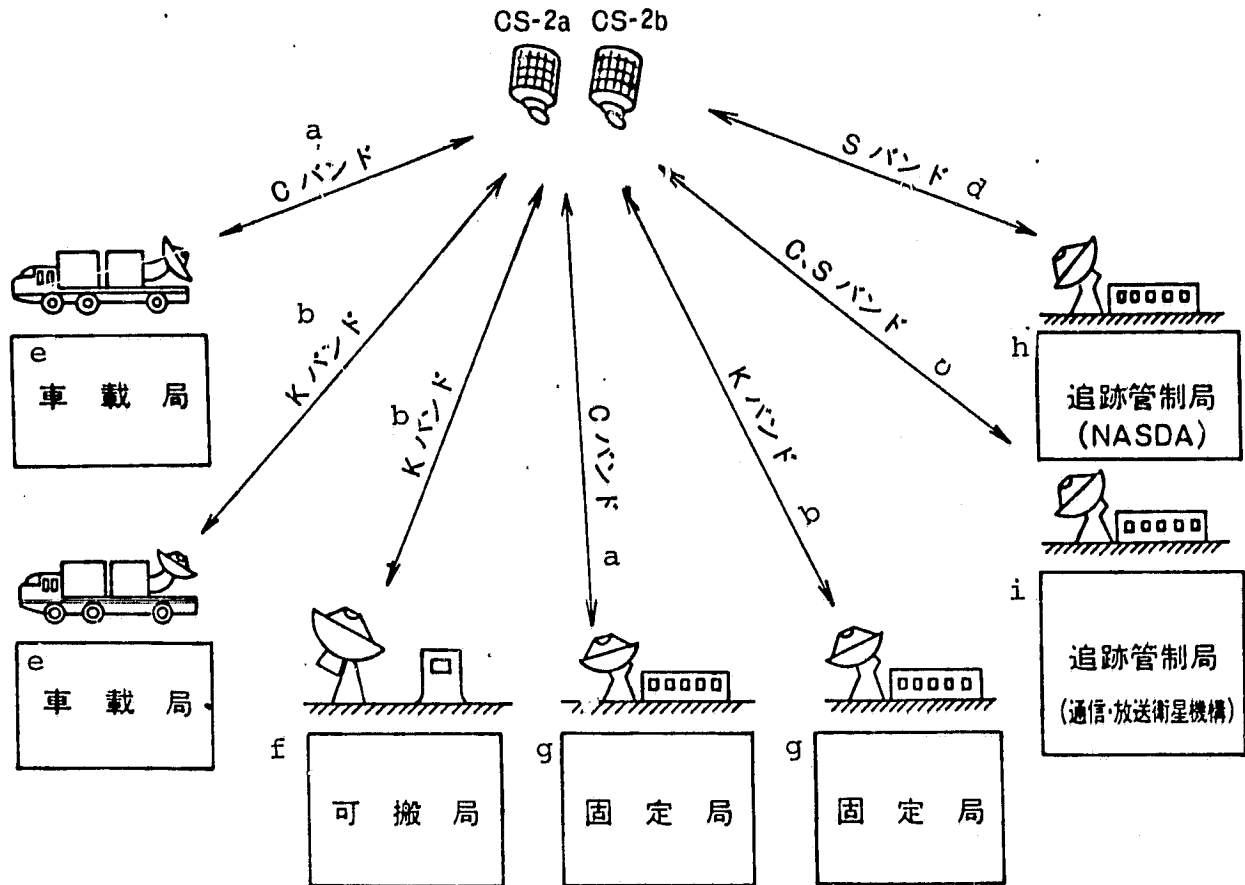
CS-2a CS-2b

a
C バンド

S バンド d

b
K バンド

b
K バンド

C バンド
a

K バンド
b

C,S バンド
c

e
車 載 局

h
追跡管制局
(NASDA)

e
車 載 局

f
可 搬 局

g
固 定 局

g
固 定 局

i
追跡管制局
(通信・放送衛星機構)